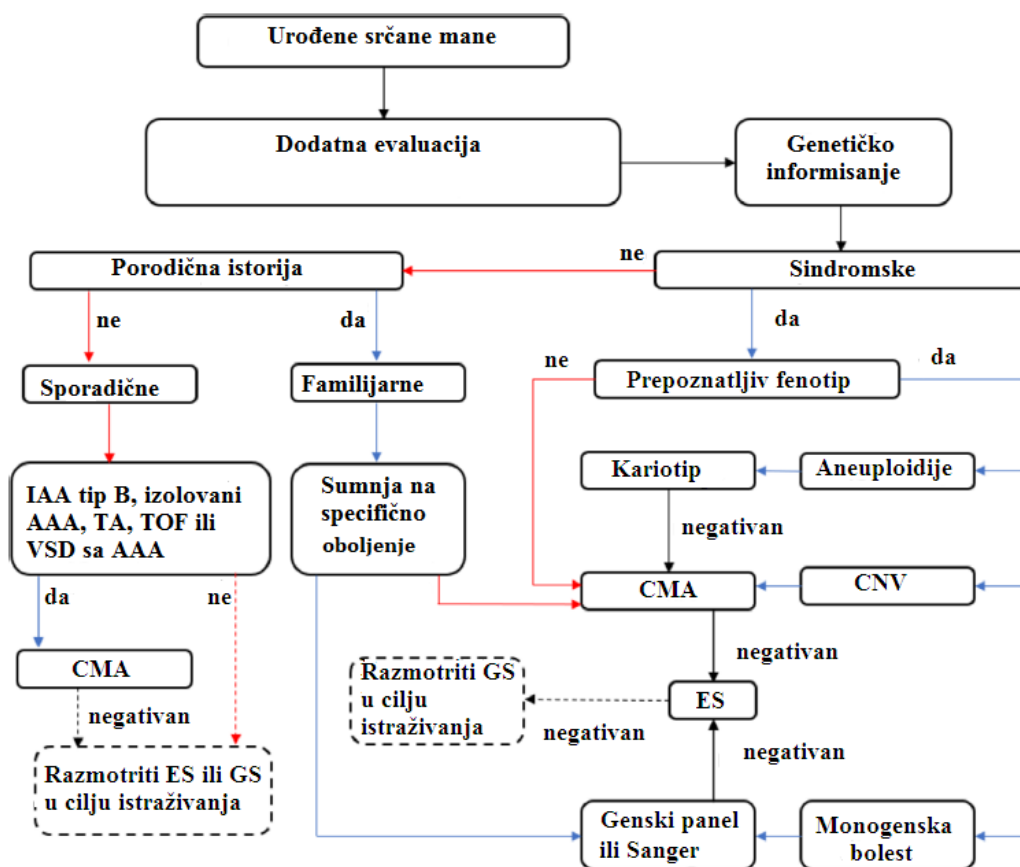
Urođene srčane mane

Dodatna evaluacija

Genetičko informisanje

ne

Porodična istorija

Sindromske

ne

da

da

ne

Prepoznatljiv fenotip

da

Sporadične

Familijarne

Kariotip

Aneuploidije

IAA tip B, izolovani AAA, TA, TOF ili VSD sa AAA

Sumnja na specifično oboljenje

negativan

CMA

CNV

da

ne

negativan

CMA

Razmotriti GS u cilju istraživanja

ES

negativan

negativan

negativan

Razmotriti ES ili GS u cilju istraživanja

Genski panel ili Sanger

Monogenska bolest